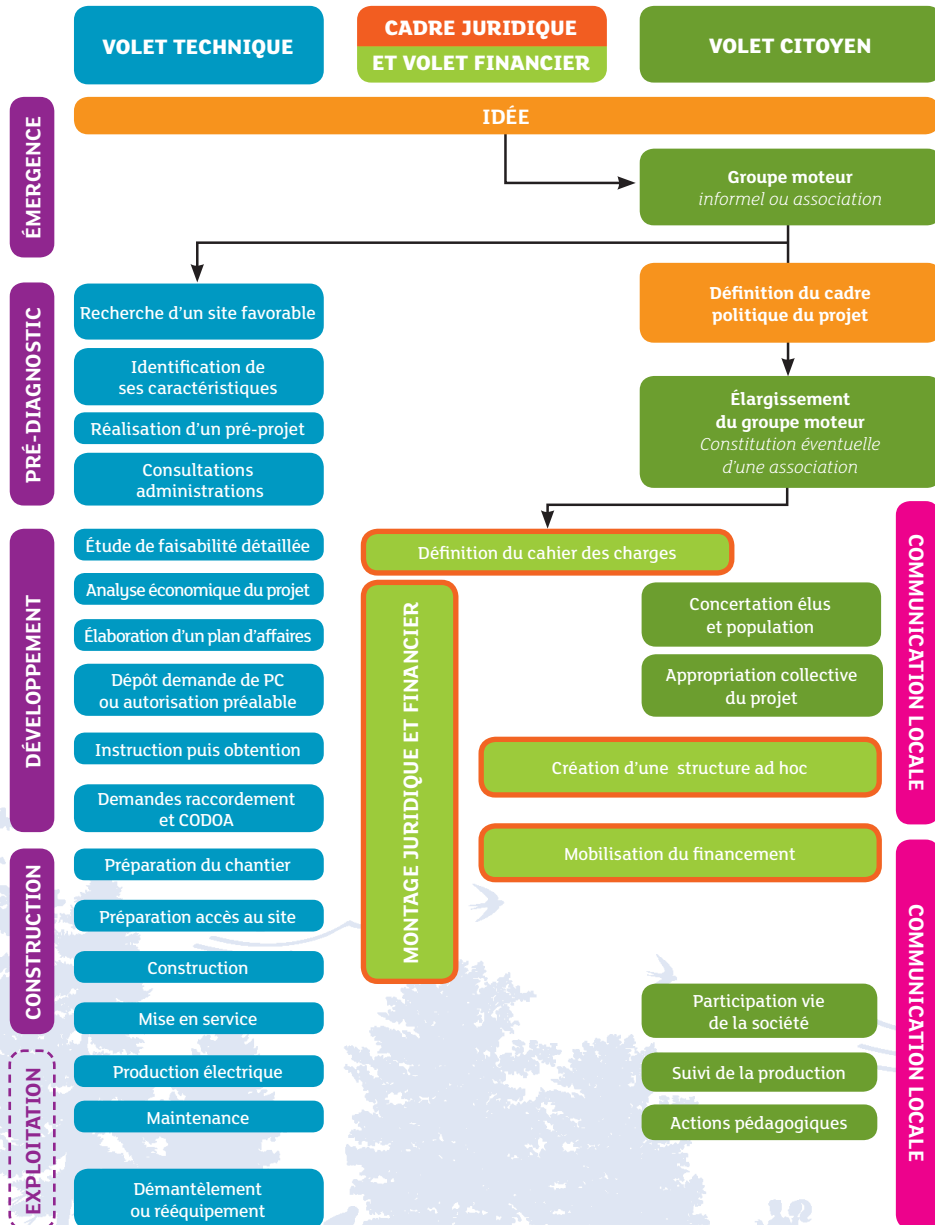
VOLET TECHNIQUE

CADRE JURIDIQUE
ET VOLET FINANCIER

VOLET CITOYEN

ÉMERGENCE

IDÉE

Groupe moteur
*informel ou association*

PRÉ-DIAGNOSTIC

Recherche d'un site favorable

Identification de ses caractéristiques

Réalisation d'un pré-projet

Consultations administrations

Définition du cadre politique du projet

Élargissement du groupe moteur
*Constitution éventuelle d'une association*

DÉVELOPPEMENT

Étude de faisabilité détaillée

Analyse économique du projet

Élaboration d'un plan d'affaires

Dépôt demande de PC ou autorisation préalable

Instruction puis obtention

Demandes raccordement et CODOA

Définition du cahier des charges

MONTAGE JURIDIQUE ET FINANCIER

Concertation élus et population

Appropriation collective du projet

Création d'une structure ad hoc

Mobilisation du financement

COMMUNICATION LOCALE

CONSTRUCTION

Préparation du chantier

Préparation accès au site

Construction

Mise en service

EXPLOITATION

Production électrique

Maintenance

Démantèlement ou rééquipement

Participation vie de la société

Suivi de la production

Actions pédagogiques

COMMUNICATION LOCALE